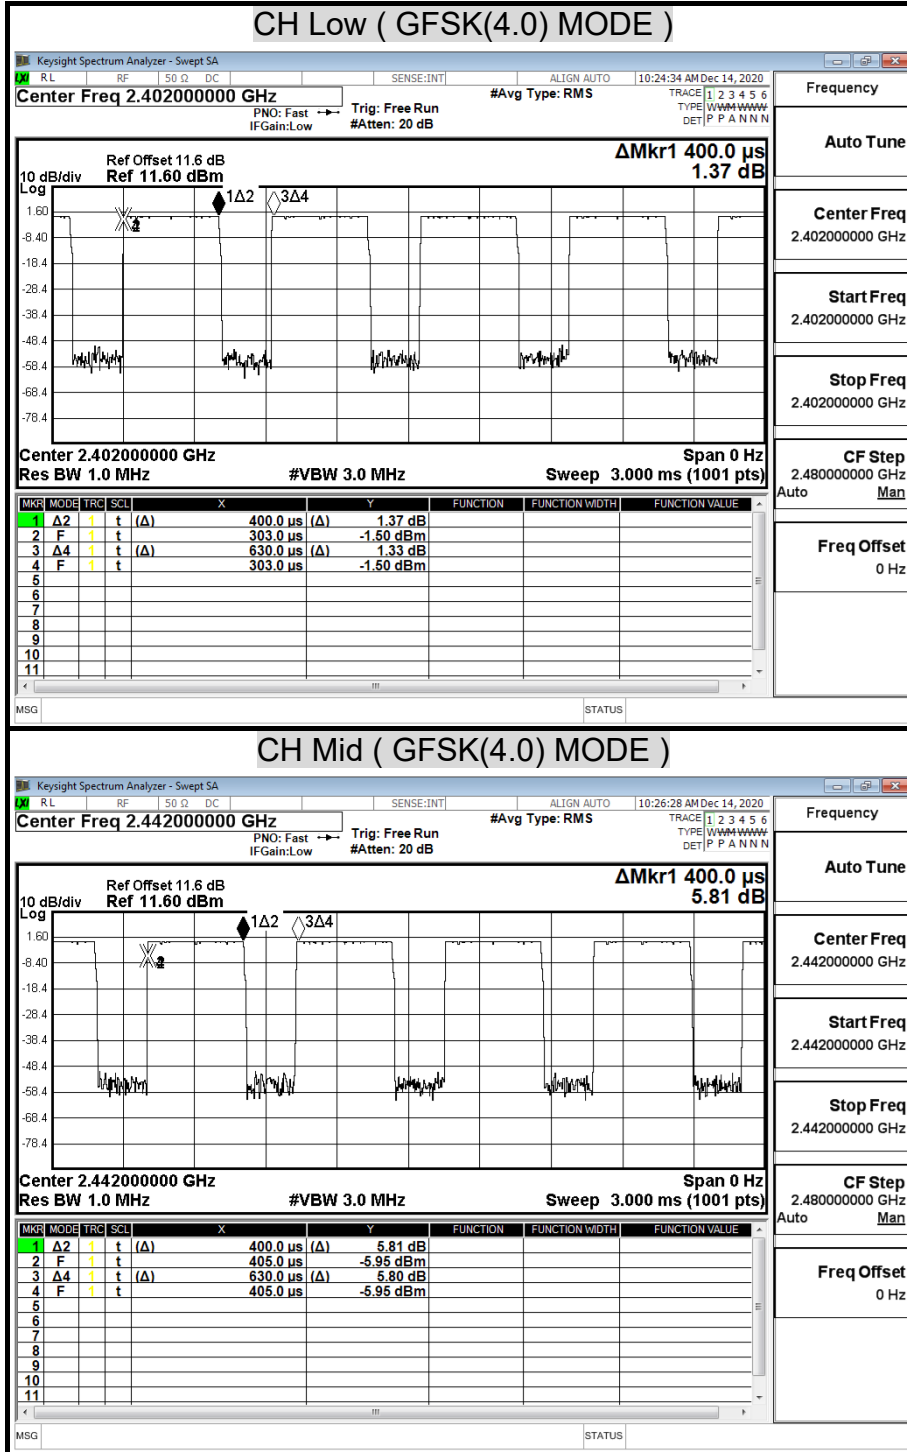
CH Low ( GFSK(4.0) MODE )

Keysight Spectrum Analyzer - Swept SA

RL RF 50 Ω DC SENSE:INT ALIGN AUTO 10:24:34 AM Dec 14, 2020

Center Freq 2.402000000 GHz

PNO: Fast IFGain:Low

Trig: Free Run #Atten: 20 dB

#Avg Type: RMS

TRACE 1 2 3 4 5 6 TYPE WWWWWW DET P P A N N N

Frequency

Auto Tune

Ref Offset 11.6 dB
10 dB/div Ref 11.60 dBm
Log

ΔMkr1 400.0 μs 1.37 dB

1.60
-8.40
-18.4
-28.4
-38.4
-48.4
-58.4
-68.4
-78.4

1Δ2 3Δ4

Center 2.402000000 GHz
Res BW 1.0 MHz #VBW 3.0 MHz

Span 0 Hz
Sweep 3.000 ms (1001 pts)

Center Freq 2.402000000 GHz

Start Freq 2.402000000 GHz

Stop Freq 2.402000000 GHz

CF Step 2.480000000 GHz Auto Man

Freq Offset 0 Hz

| MKR | MODE | TRC | SCL | X | | Y | FUNCTION | FUNCTION WIDTH | FUNCTION VALUE |
|---|---|---|---|---|---|---|---|---|---|
| 1 | Δ2 | 1 | t | (Δ) | 400.0 μs | (Δ) 1.37 dB | | | |
| 2 | F | 1 | t | | 303.0 μs | -1.50 dBm | | | |
| 3 | Δ4 | 1 | t | (Δ) | 630.0 μs | (Δ) 1.33 dB | | | |
| 4 | F | 1 | t | | 303.0 μs | -1.50 dBm | | | |
| 5 | | | | | | | | | |
| 6 | | | | | | | | | |
| 7 | | | | | | | | | |
| 8 | | | | | | | | | |
| 9 | | | | | | | | | |
| 10 | | | | | | | | | |
| 11 | | | | | | | | | |

MSG STATUS

CH Mid ( GFSK(4.0) MODE )

Keysight Spectrum Analyzer - Swept SA

RL RF 50 Ω DC SENSE:INT ALIGN AUTO 10:26:28 AM Dec 14, 2020

Center Freq 2.442000000 GHz

PNO: Fast IFGain:Low

Trig: Free Run #Atten: 20 dB

#Avg Type: RMS

TRACE 1 2 3 4 5 6 TYPE WWWWWW DET P P A N N N

Frequency

Auto Tune

Ref Offset 11.6 dB
10 dB/div Ref 11.60 dBm
Log

ΔMkr1 400.0 μs 5.81 dB

1.60
-8.40
-18.4
-28.4
-38.4
-48.4
-58.4
-68.4
-78.4

1Δ2 3Δ4

Center 2.442000000 GHz
Res BW 1.0 MHz #VBW 3.0 MHz

Span 0 Hz
Sweep 3.000 ms (1001 pts)

Center Freq 2.442000000 GHz

Start Freq 2.442000000 GHz

Stop Freq 2.442000000 GHz

CF Step 2.480000000 GHz Auto Man

Freq Offset 0 Hz

| MKR | MODE | TRC | SCL | X | | Y | FUNCTION | FUNCTION WIDTH | FUNCTION VALUE |
|---|---|---|---|---|---|---|---|---|---|
| 1 | Δ2 | 1 | t | (Δ) | 400.0 μs | (Δ) 5.81 dB | | | |
| 2 | F | 1 | t | | 405.0 μs | -5.95 dBm | | | |
| 3 | Δ4 | 1 | t | (Δ) | 630.0 μs | (Δ) 5.80 dB | | | |
| 4 | F | 1 | t | | 405.0 μs | -5.95 dBm | | | |
| 5 | | | | | | | | | |
| 6 | | | | | | | | | |
| 7 | | | | | | | | | |
| 8 | | | | | | | | | |
| 9 | | | | | | | | | |
| 10 | | | | | | | | | |
| 11 | | | | | | | | | |

MSG STATUS